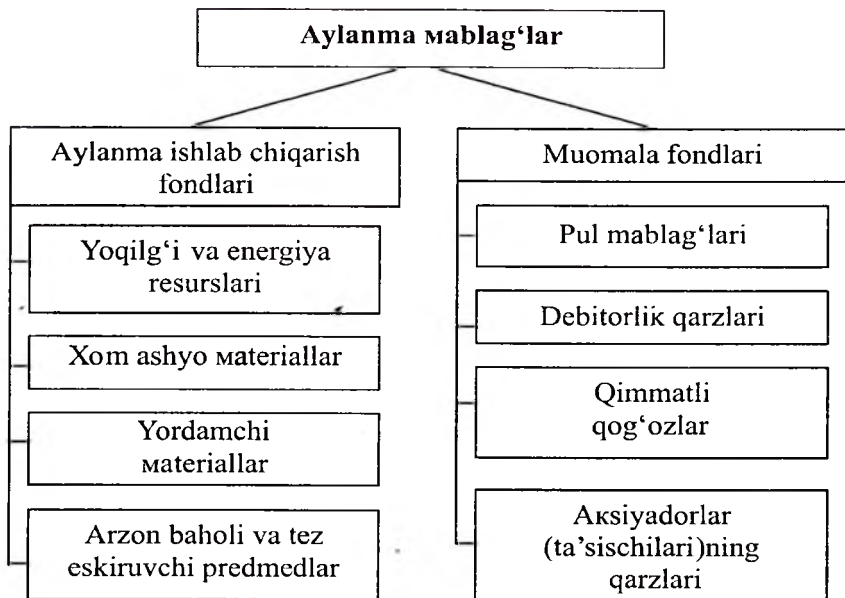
Aylanma мablag‘lar

Aylanma ishlab chiqarish fondlari

Yoqilg‘i va energiya resurslari

Xom ashyo мateriallar

Yordamchi мateriallar

Arzon baholi va tez eskiruvchi predmedlar

Muomala fondlari

Pul mablag‘lari

Debitorlik qarzlari

Qimmatli qog‘ozlar

Aкsiyadorlar (ta’sischilari)ning qarzlari